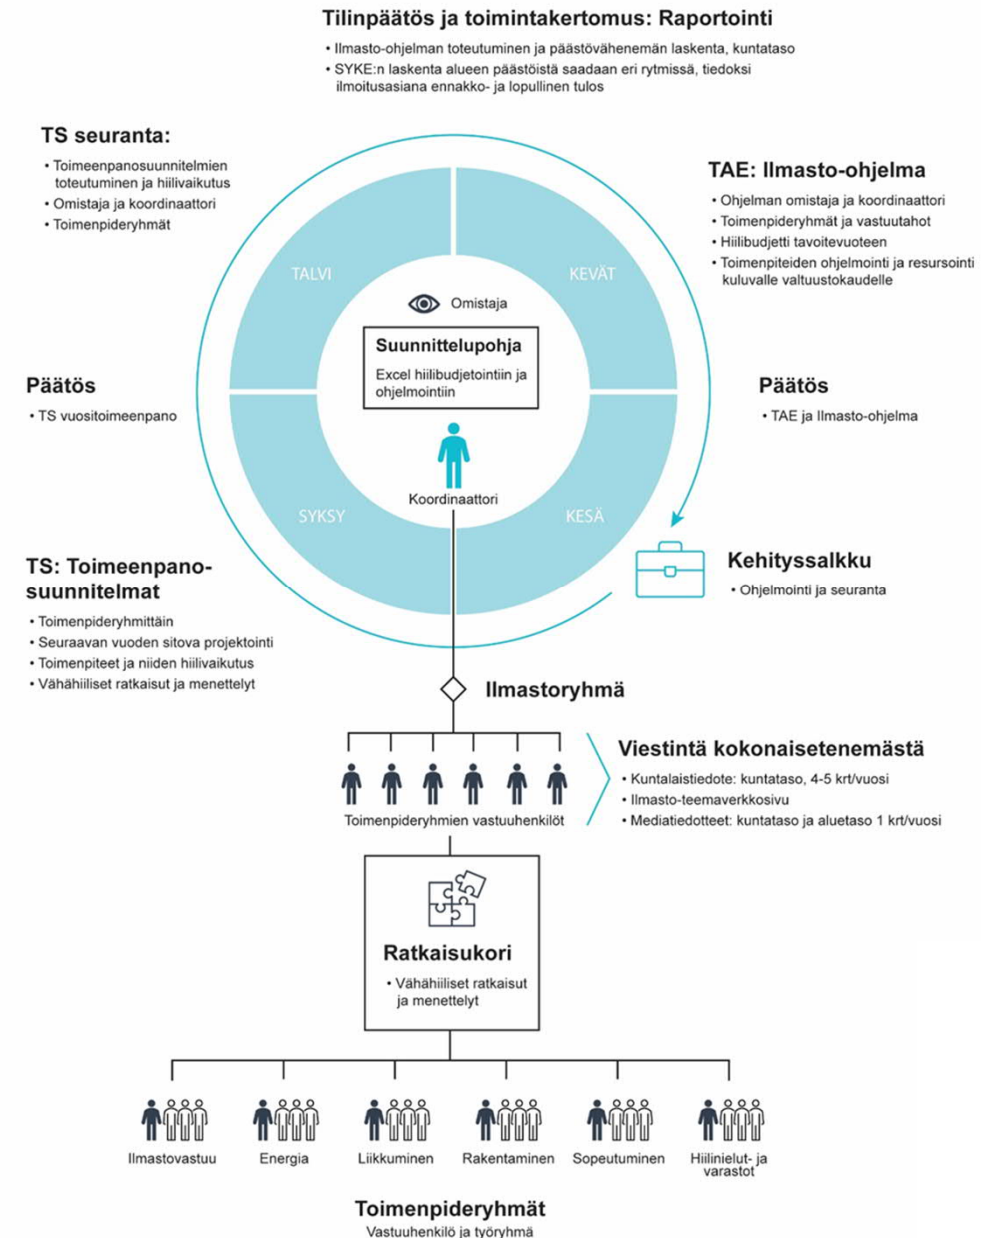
Tilinpäätös ja toimintakertomus: Raportointi

• Ilmasto-ohjelman toteutuminen ja päästövähenemän laskenta, kuntataso
• SYKE:n laskenta alueen päästöistä saadaan eri rytmissä, tiedoksi ilmoitusasiana ennakko- ja lopullinen tulos

TS seuranta:

• Toimeenpanosuunnitelmien toteutuminen ja hiilivaikutus
• Omistaja ja koordinaattori
• Toimenpideryhmät

TAE: Ilmasto-ohjelma

• Ohjelman omistaja ja koordinaattori
• Toimenpideryhmät ja vastuutahot
• Hiilibudjetti tavoitevuoteen
• Toimenpiteiden ohjelmointi ja resursointi kuluvalle valtuustokaudelle

TALVI

KEVÄT

Omistaja

Suunnittelupohja

Excel hiilibudjetointiin ja ohjelmointiin

Päätös

• TS vuositoimeenpano

Päätös

• TAE ja Ilmasto-ohjelma

Koordinaattori

SYKSY

KESÄ

Kehityssalkku

• Ohjelmointi ja seuranta

TS: Toimeenpanosuunnitelmat

• Toimenpideryhmittäin
• Seuraavan vuoden sitova projektointi
• Toimenpiteet ja niiden hiilivaikutus
• Vähähiiliset ratkaisut ja menettelyt

Ilmastoryhmä

Viestintä kokonaisetenemästä

• Kuntalaistiedote: kuntataso, 4-5 krt/vuosi
• Ilmasto-teemaverkkosivu
• Mediatiedotteet: kuntataso ja aluetaso 1 krt/vuosi

Toimenpideryhmien vastuuhenkilöt

Ratkaisukori

• Vähähiiliset ratkaisut ja menettelyt

Ilmastovastuu

Energia

Liikkuminen

Rakentaminen

Sopeutuminen

Hiilinielut- ja varastot

Toimenpideryhmät

Vastuuhenkilö ja työryhmä